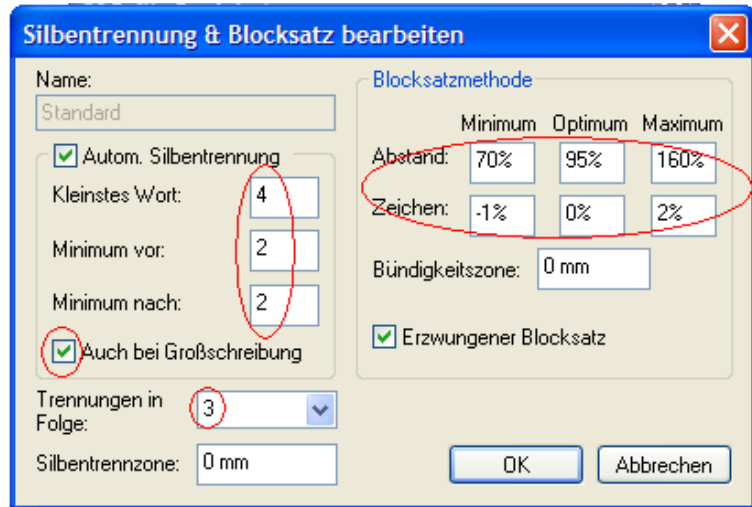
Silbentrennung & Blocksatz bearbeiten

Name:
Standard

Autom. Silbentrennung
Kleinstes Wort: 4
Minimum vor: 2
Minimum nach: 2
Auch bei Großschreibung

Trennungen in Folge: 3
Silbentrennzone: 0 mm

Blocksatzmethode

| | Minimum | Optimum | Maximum |
|---|---|---|---|
| Abstand: | 70% | 95% | 160% |
| Zeichen: | -1% | 0% | 2% |

Bündigkeitszone: 0 mm

Erzwungener Blocksatz

OK
Abbrechen